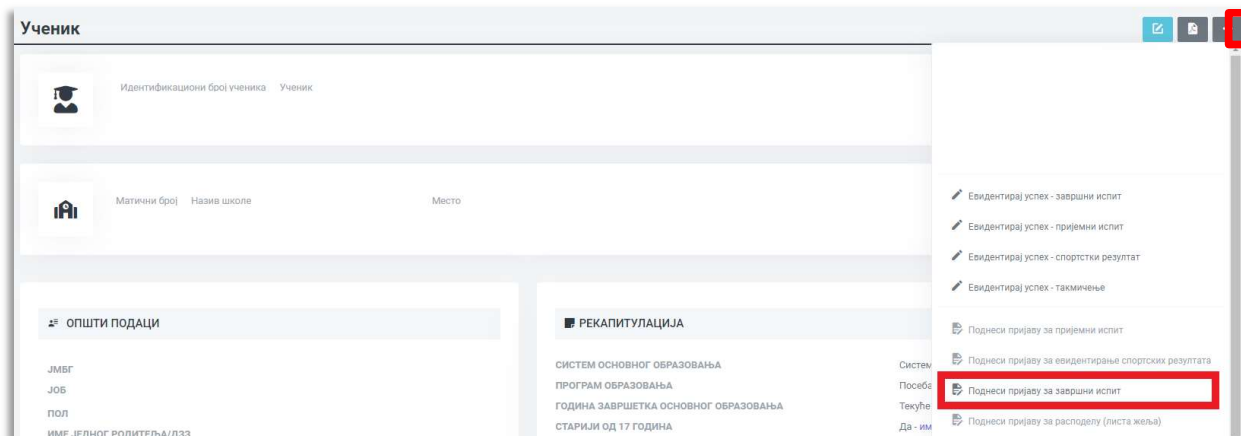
Ученик

Идентификациони број ученика Ученик

Матични број Назив школе Место

ОПШТИ ПОДАЦИ

ЈМБГ
ЈОБ
ПОЛ
ИМЕ ЈЕДНОГ РОДИТЕЉА/ДЗЗ

РЕКАПИТУЛАЦИЈА

СИСТЕМ ОСНОВНОГ ОБРАЗОВАЊА Систем
ПРОГРАМ ОБРАЗОВАЊА Посеба
ГОДИНА ЗАВРШЕТКА ОСНОВНОГ ОБРАЗОВАЊА Текуће
СТАРИЈИ ОД 17 ГОДИНА Да - им

Евидентирај успех - завршни испит
Евидентирај успех - пријемни испит
Евидентирај успех - спортски резултат
Евидентирај успех - такмичење
Поднеси пријаву за пријемни испит
Поднеси пријаву за евидентирање спортских резултата
Поднеси пријаву за завршни испит
Поднеси пријаву за расподелу (листа жеља)